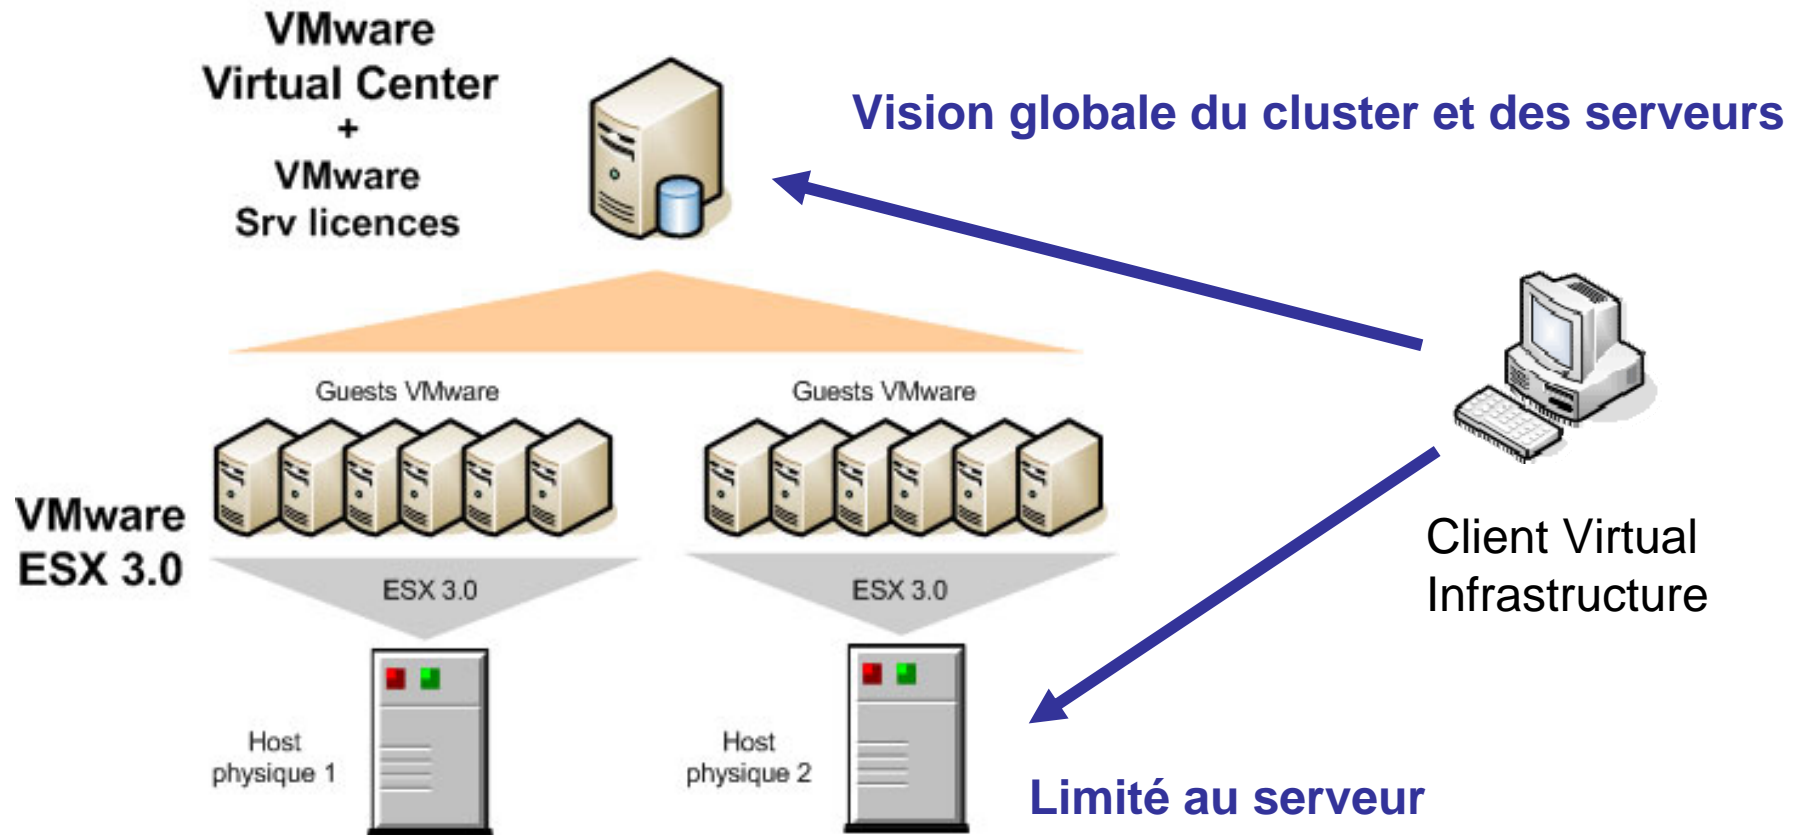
VMware
Virtual Center
+
VMware
Srv licences

Vision globale du cluster et des serveurs

Guests VMware

Guests VMware

VMware
ESX 3.0

ESX 3.0

ESX 3.0

Client Virtual
Infrastructure

Host
physique 1

Host
physique 2

Limité au serveur